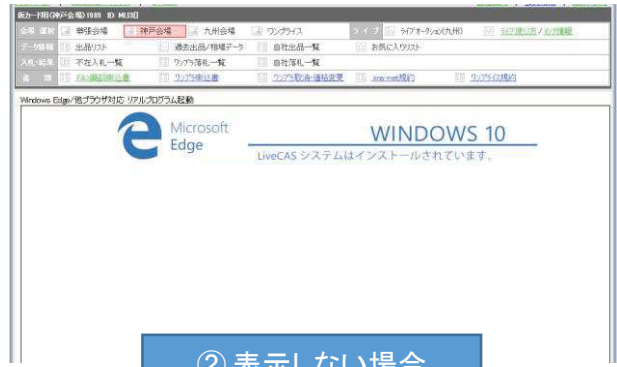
新カー戸田(神戸会場)1000 ID: ML130

| 会場選択 | 都部会場 | 神戸会場 | 九州会場 | ワンプライス | ライブ | ライブオークション(九州) | ライブ遊び方/ルール説明 |
|---|---|---|---|---|---|---|---|
| データ情報 | 出品リスト | 過去出品/相場データ | 自社出品一覧 | お気に入りリスト | | | |
| 入札・応札 | 不在入札一覧 | ワンプラ落札一覧 | 自社落札一覧 | | | | |
| 書類 | FAX適用申込書 | ワンプラ申込書 | ワンプラ取消・価格変更 | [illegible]規約 | ワンプライス規約 | | |

Windows Edge/他ブラウザ対応 リアルプログラム起動

Microsoft Edge

WINDOWS 10

LiveCAS システムはインストールされています。

② 表示しない場合